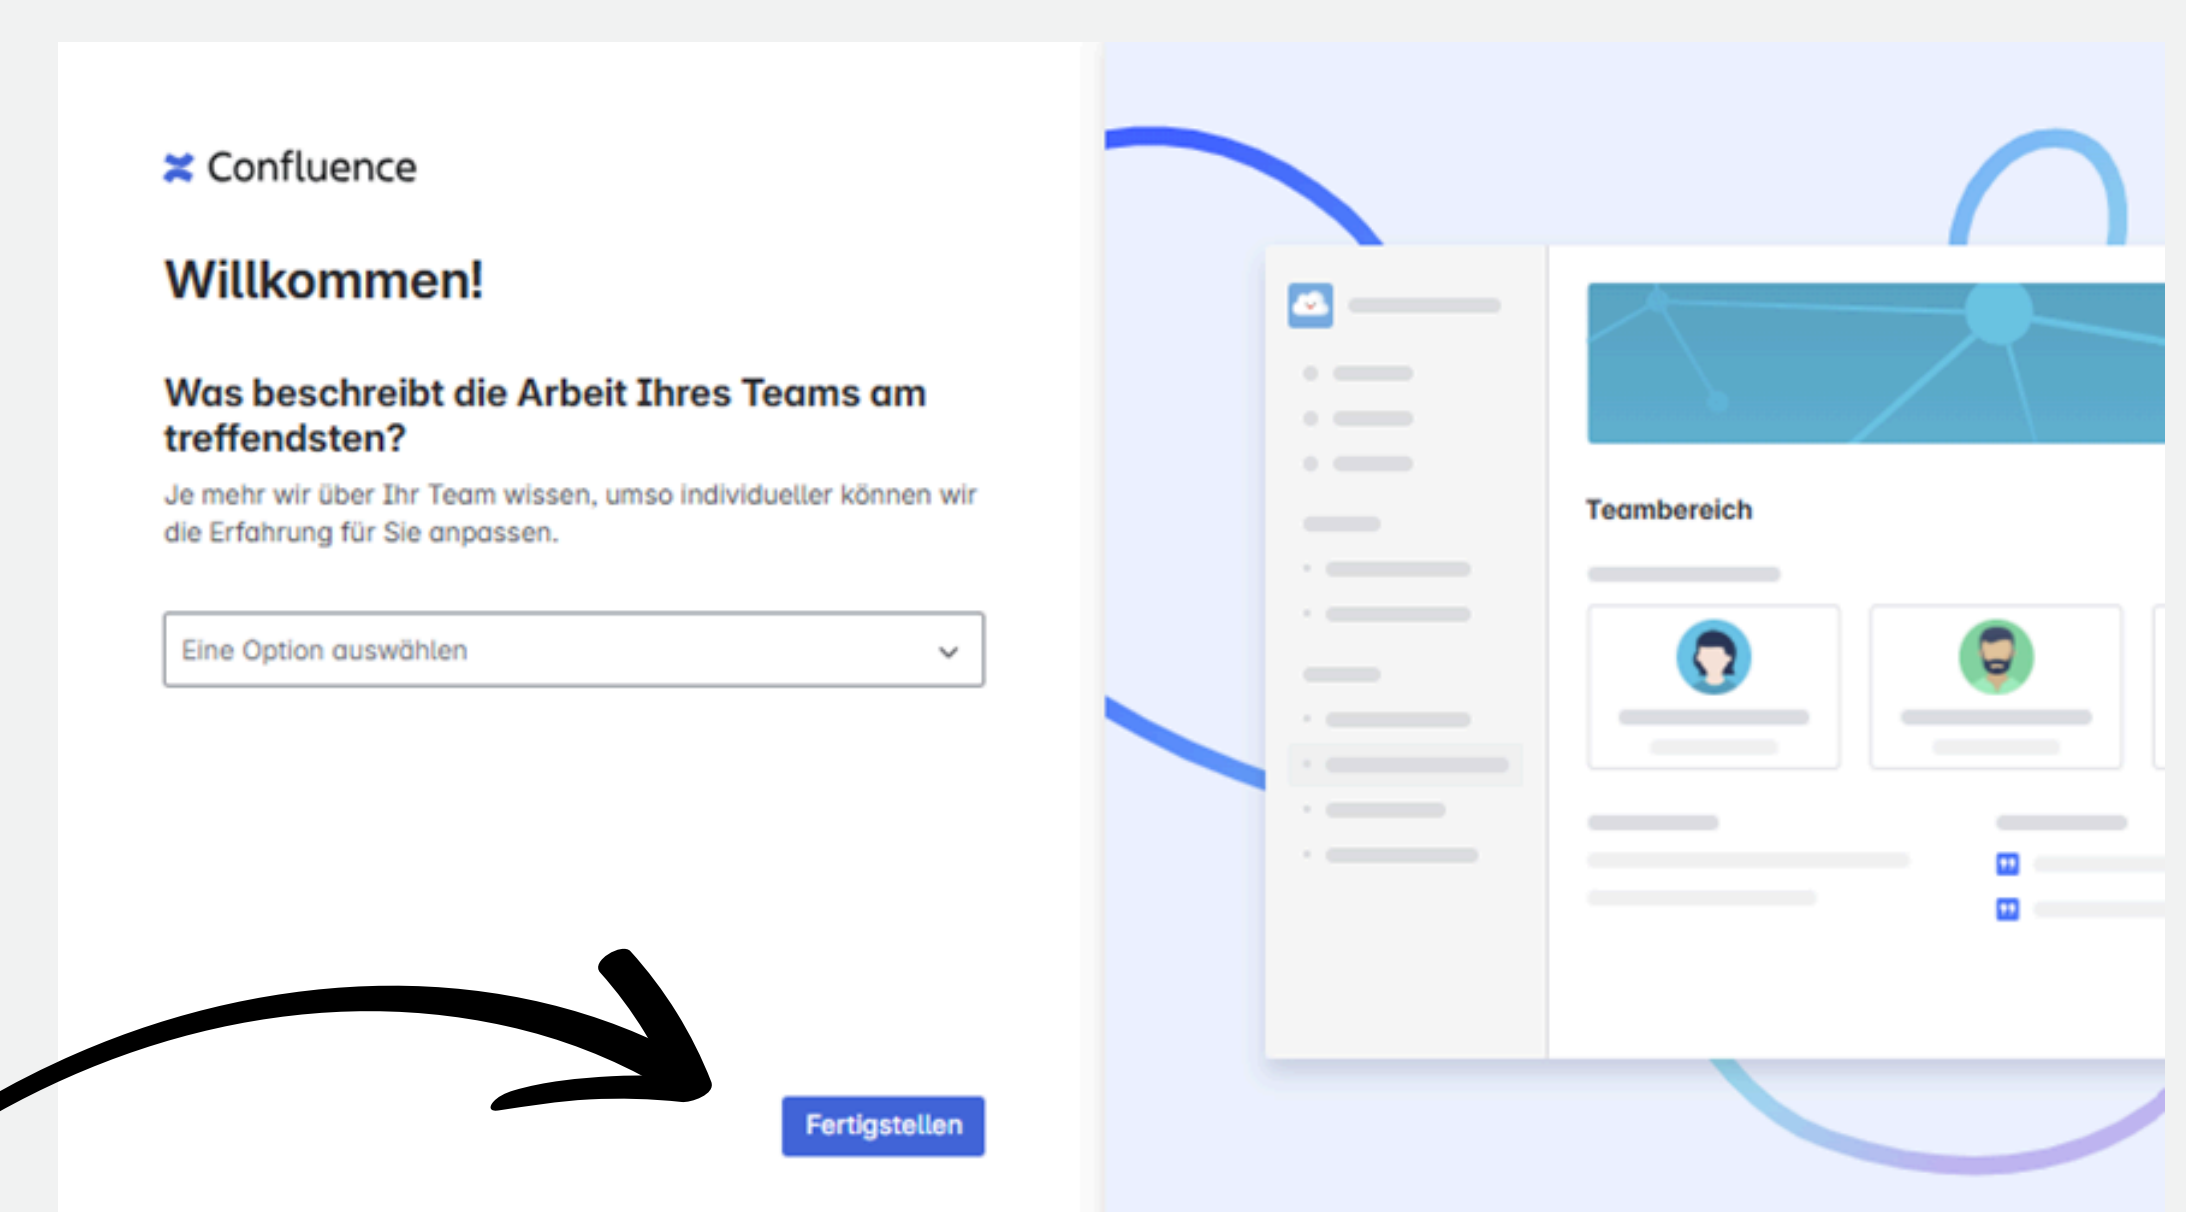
Confluence

Willkommen!

Was beschreibt die Arbeit Ihres Teams am treffendsten?

Je mehr wir über Ihr Team wissen, umso individueller können wir die Erfahrung für Sie anpassen.

Eine Option auswählen

Fertigstellen

Teambereich